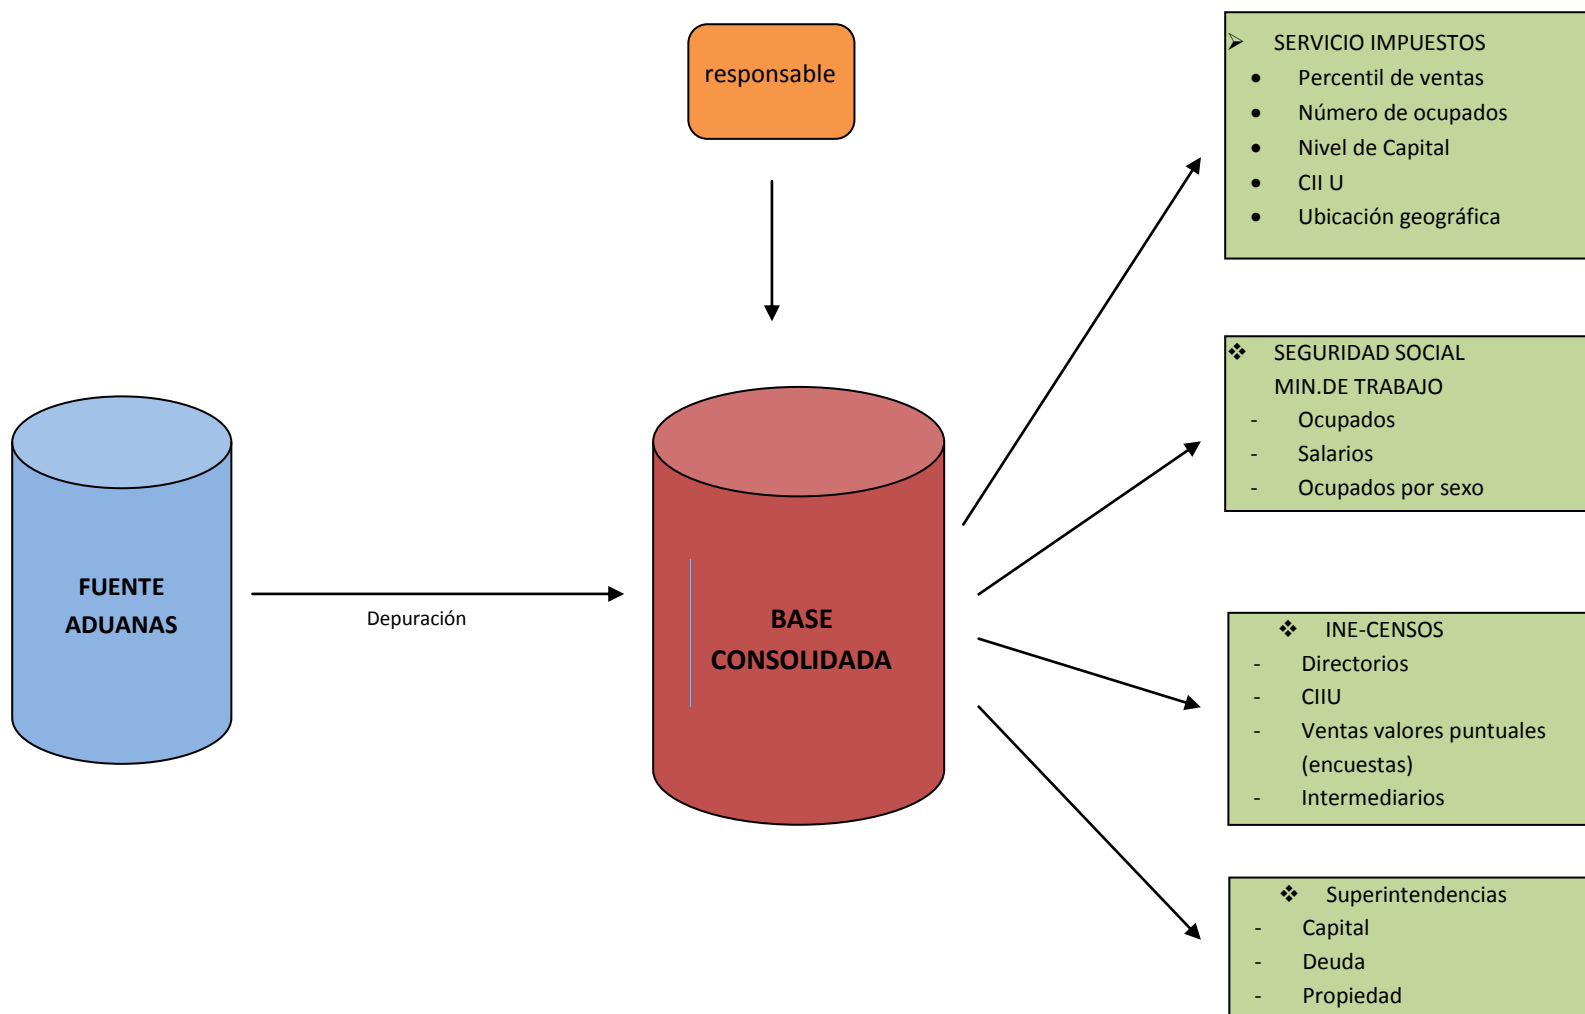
responsable

FUENTE ADUANAS

Depuración

BASE CONSOLIDADA

➢ SERVICIO IMPUESTOS
- Percentil de ventas
- Número de ocupados
- Nivel de Capital
- CII U
- Ubicación geográfica

❖ SEGURIDAD SOCIAL MIN.DE TRABAJO
- Ocupados
- Salarios
- Ocupados por sexo

❖ INE-CENSOS
- Directorios
- CIIU
- Ventas valores puntuales (encuestas)
- Intermediarios

❖ Superintendencias
- Capital
- Deuda
- Propiedad